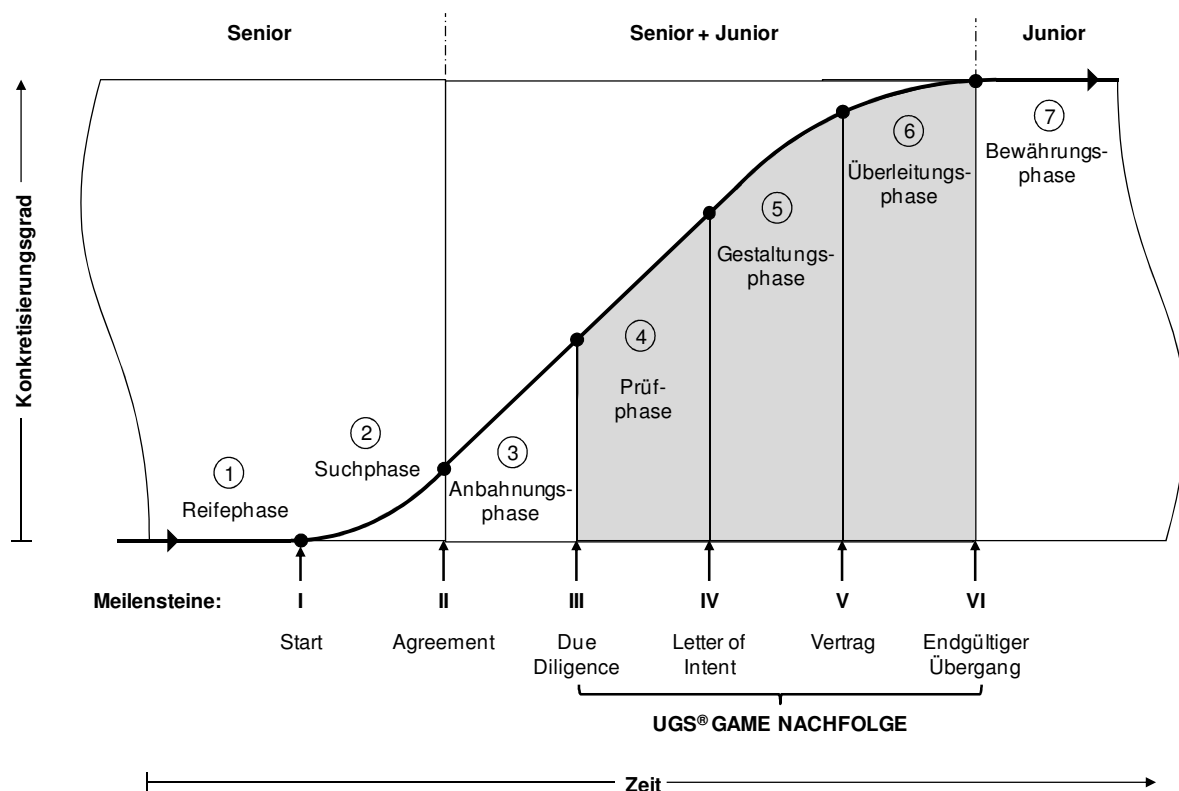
Senior

Senior + Junior

Junior

Konkretisierungsgrad

① Reifephase

② Suchphase

③ Anbahnungsphase

④ Prüfphase

⑤ Gestaltungsphase

⑥ Überleitungsphase

⑦ Bewährungsphase

Meilensteine: I Start

II Agreement

III Due Diligence

IV Letter of Intent

V Vertrag

VI Endgültiger Übergang

UGS® GAME NACHFOLGE

Zeit